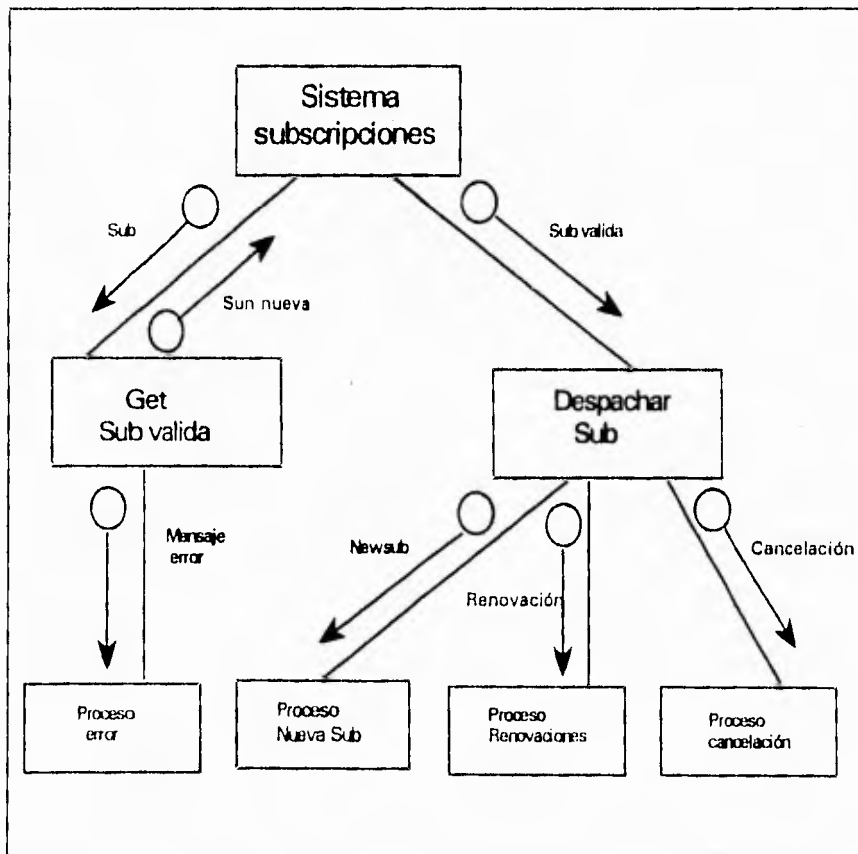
Sistema subscripciones

Sub

Sun nueva

Sub valida

Get Sub valida

Despachar Sub

Mensaje error

Newsub

Renovación

Cancelación

Proceso error

Proceso Nueva Sub

Proceso Renovaciones

Proceso cancelación